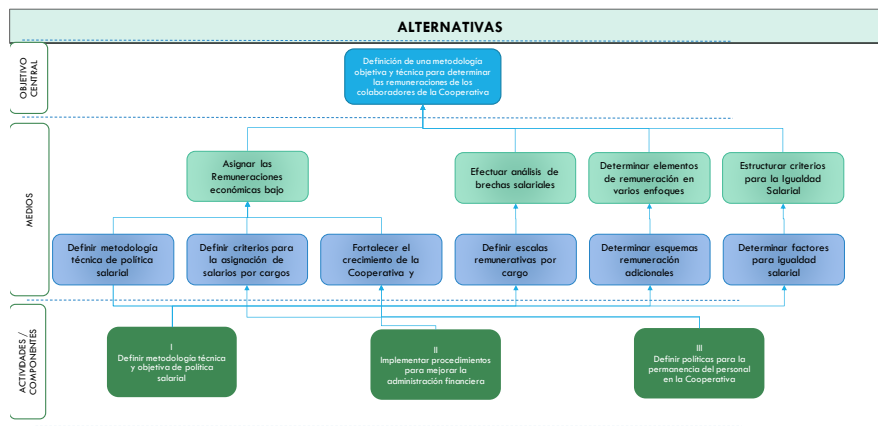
ALTERNATIVAS

OBJETIVO CENTRAL

Definición de una metodología objetiva y técnica para determinar las remuneraciones de los colaboradores de la Cooperativa

MEDIOS

Asignar las Remuneraciones económicas bajo

Efectuar análisis de brechas salariales

Determinar elementos de remuneración en varios enfoques

Estructurar criterios para la Igualdad Salarial

Definir metodología técnica de política salarial

Definir criterios para la asignación de salarios por cargos

Fortalecer el crecimiento de la Cooperativa y

Definir escalas remunerativas por cargo

Determinar esquemas remuneración adicionales

Determinar factores para igualdad salarial

ACTIVIDADES / COMPONENTES

I
Definir metodología técnica y objetiva de política salarial

II
Implementar procedimientos para mejorar la administración financiera

III
Definir políticas para la permanencia del personal en la Cooperativa